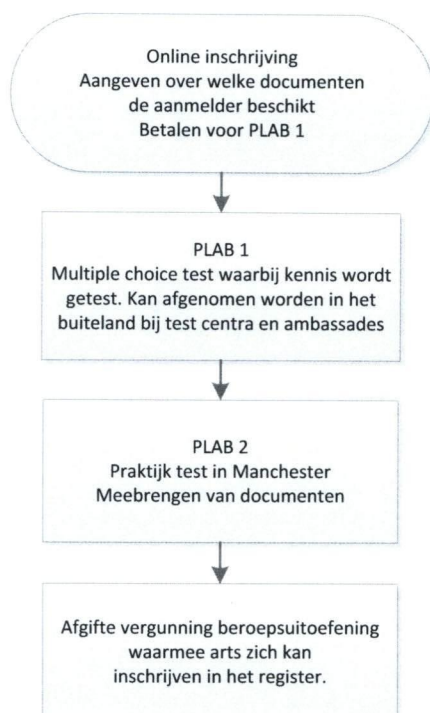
Online inschrijving
Aangeven over welke documenten de aanmelder beschikt
Betalen voor PLAB 1

PLAB 1
Multiple choice test waarbij kennis wordt getest. Kan afgenomen worden in het buiteland bij test centra en ambassades

PLAB 2
Praktijk test in Manchester
Meebrengen van documenten

Afgifte vergunning beroepsuitoefening waarmee arts zich kan inschrijven in het register.